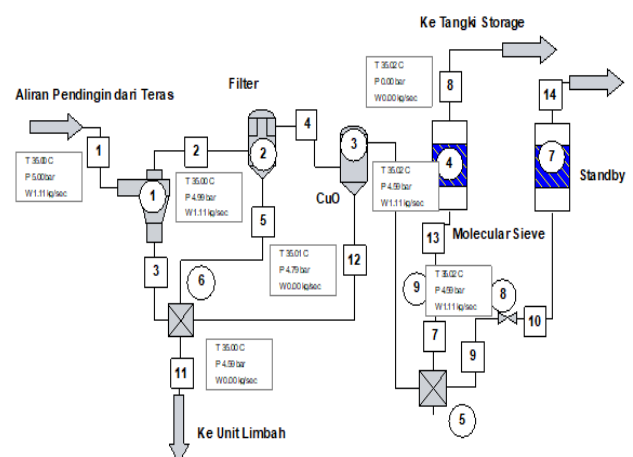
Ke Tangki Storage

T 35.02 C
P 0.00 bar
W 0.00 kg/sec

8

14

Aliran Pendingin dari Teras

Filter

4

2

3

4

7

Standby

1

T 35.00 C
P 5.00 bar
W 1.11 kg/sec

1

T 35.00 C
P 4.99 bar
W 1.11 kg/sec

CuO

T 35.02 C
P 4.59 bar
W 1.11 kg/sec

5

13

Molecular Sieve

T 35.01 C
P 4.79 bar
W 0.00 kg/sec

12

3

6

9

T 35.02 C
P 4.59 bar
W 1.11 kg/sec

8

10

7

9

T 35.00 C
P 4.59 bar
W 0.00 kg/sec

11

5

Ke Unit Limbah